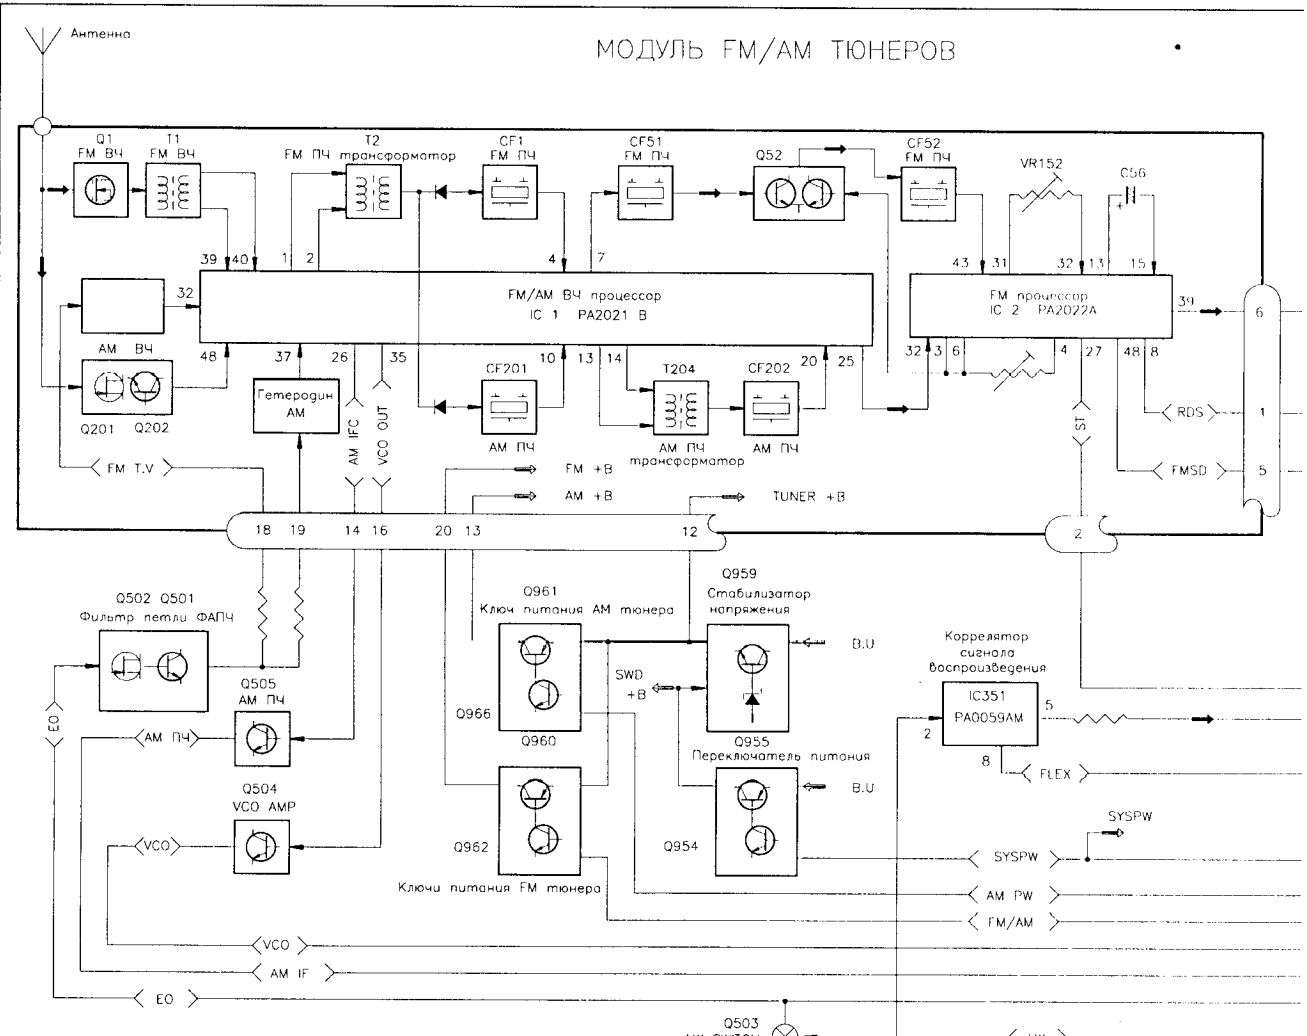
Антенна

МОДУЛЬ FM/AM ТЮНЕРОВ

Q1
FM ВЧ

T1
FM ВЧ

T2
FM ПЧ трансформатор

CF1
FM ПЧ

CF51
FM ПЧ

Q52

CF52
FM ПЧ

VR152

C56

39 40 1 2 4 7

43 31 32 13 15

32

FM/AM ВЧ процессор
IC 1 PA2021 B

FM процессор
IC 2 PA2022A

39

6

AM ВЧ

48

37 26 35

10 13 14 20 25

32 3 6 4 27 48 8

Гетеродин AM

CF201

T204

CF202

Q201 Q202

AM IFC

VCO OUT

AM ПЧ

AM ПЧ трансформатор

AM ПЧ

ST

RDS

1

FM T.V

FM +B

AM +B

TUNER +B

FMSD

5

18 19 14 16 20 13 12

2

Q502 Q501
Фильтр петли ФАПЧ

Q961
Ключ питания AM тюнера

Q959
Стабилизатор напряжения

B.U

Коррелятор сигнала воспроизведения

EO

Q505
AM ПЧ

SWD +B

IC351
PA0059AM

5

2

AM ПЧ

Q966

Q960

Q955
Переключатель питания

8

FLEX

Q504
VCO AMP

B.U

SYSPW

VCO

Q962

Q954

SYSPW

Ключи питания FM тюнера

AM PW

FM/AM

VCO

AM IF

EO

Q503